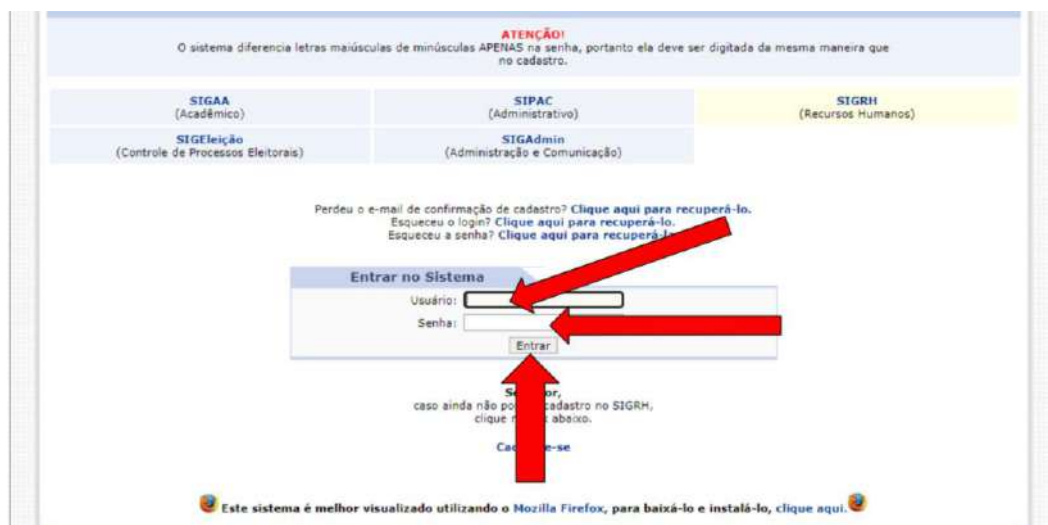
ATENÇÃO!
O sistema diferencia letras maiúsculas de minúsculas APENAS na senha, portanto ela deve ser digitada da mesma maneira que no cadastro.

| SIGAA (Acadêmico) | SIPAC (Administrativo) | SIGRH (Recursos Humanos) |
|---|---|---|
| SIGEleição (Controle de Processos Eleitorais) | SIGAdmin (Administração e Comunicação) | |

Perdeu o e-mail de confirmação de cadastro? Clique aqui para recuperá-lo.
Esqueceu o login? Clique aqui para recuperá-lo.
Esqueceu a senha? Clique aqui para recuperá-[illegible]

Entrar no Sistema
Usuário:
Senha:
Entrar

Se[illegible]or,
caso ainda não po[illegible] cadastro no SIGRH,
clique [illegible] abaixo.

Ca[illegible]e-se

Este sistema é melhor visualizado utilizando o Mozilla Firefox, para baixá-lo e instalá-lo, clique aqui.